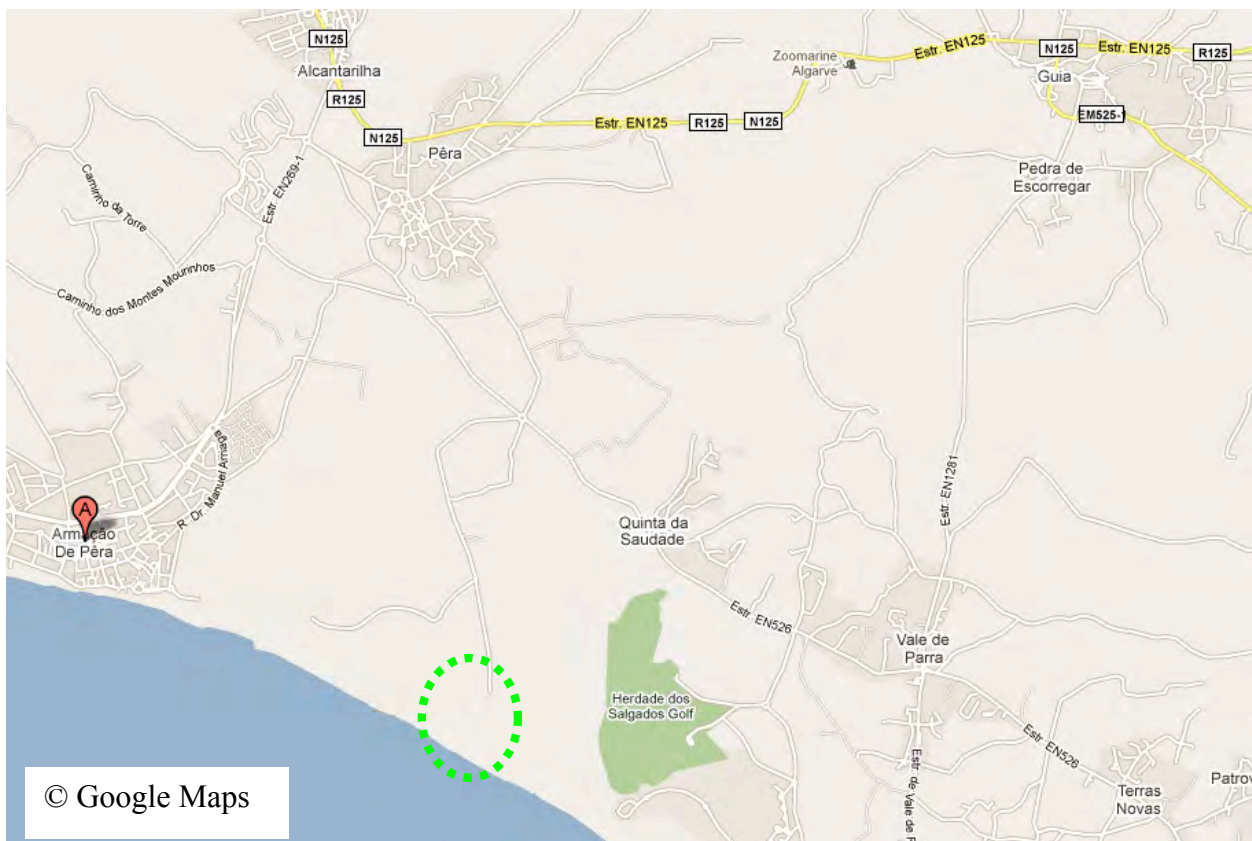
N125
Alcantarilha
R125
N125
Pêra
Estr. EN125
R125
N125
Zoomarine Algarve
Estr. EN125
N125
Estr. EN125
R125
Guia
EM525-1
Pedra de Escorregar
Caminho da Torre
Estr. EN269-1
Caminho dos Montes Mourinhos
R. Dr. Manuel Arriaga
A
Armação De Pêra
Quinta da Saudade
Estr. EN526
Estr. EN1281
Vale de Parra
Herdade dos Salgados Golf
Estr. EN526
Estr. de Vale de
Terras Novas
Patro
© Google Maps